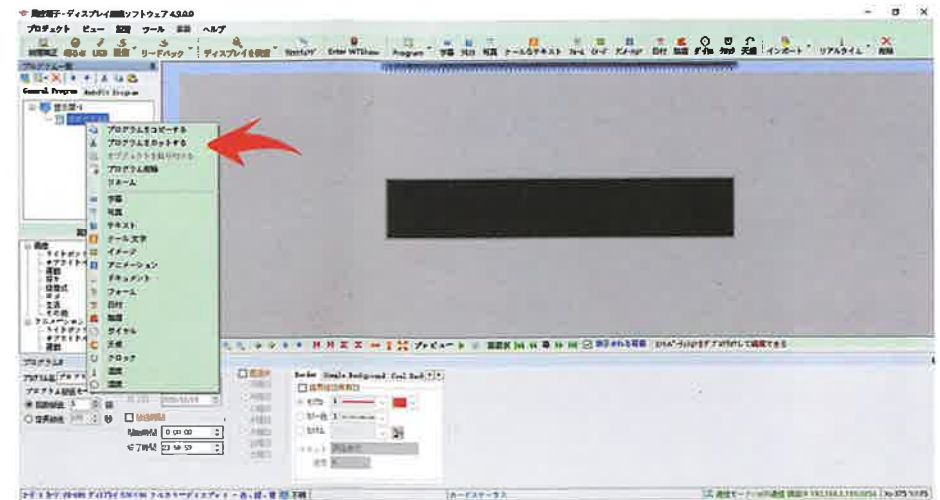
ディスプレイ制御ソフトウェア 4.3.0.0

プロジェクト ビュー 設定 ツール 言語 ヘルプ

ディスプレイを検索 Enter WTShow Program テキスト インポート リアルタイム

プログラム一覧
General Program

プログラムをコピーする
プログラムをカットする
オブジェクトを貼り付ける
プログラム削除
リネーム
字幕
写真
テキスト
テール文字
イメージ
アニメーション
ドキュメント
フォーム
日付
動画
ダイヤル
天候
クロック
湿度
温度

プレビュー

プログラム

Border Simple Background Cool Background

00:00:00
23:59:59

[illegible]